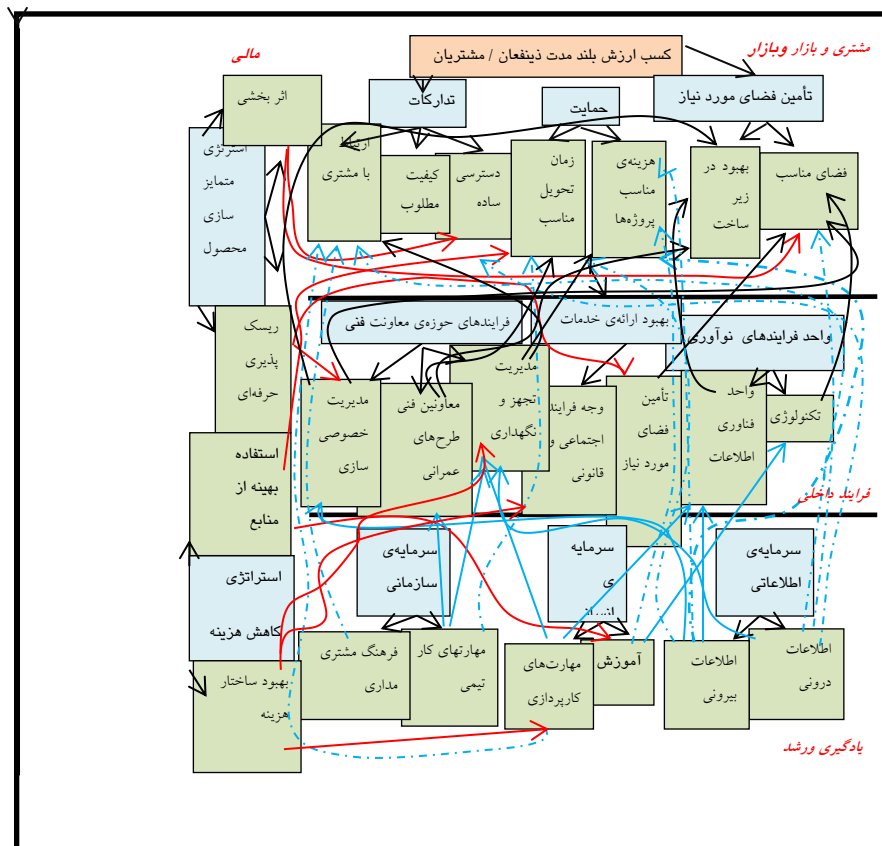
مشتری و بازار وبازار
کسب ارزش بلند مدت ذینفعان / مشتریان
مالی
تأمین فضای مورد نیاز
تدارکات
حمایت
اثر بخشی
استراتژی متمایز سازی محصول
ارتباط با مشتری
کیفیت مطلوب
دسترسی ساده
زمان تحویل مناسب
هزینه‌ی مناسب پروژه‌ها
بهبود در زیر ساخت
فضای مناسب
فرایندهای حوزه‌ی معاونت فنی
بهبود ارائه‌ی خدمات
واحد فرایندهای نوآوری
ریسک پذیری حرفه‌ای
مدیریت تجهز و نگهداری
وجه فرایند اجتماعی و قانونی
تأمین فضای مورد نیاز
واحد فناوری اطلاعات
تکنولوژی
مدیریت خصوصی سازی
معاونین فنی طرح‌های عمرانی
استفاده بهینه از منابع
فرایند داخلی
سرمایه‌ی سازمانی
سرمایه ی انسانی
سرمایه‌ی اطلاعاتی
استراتژی کاهش هزینه
فرهنگ مشتری مداری
مهارتهای کار تیمی
مهارت‌های کارپردازی
آموزش
اطلاعات بیرونی
اطلاعات درونی
بهبود ساختار هزینه
یادگیری ورشد